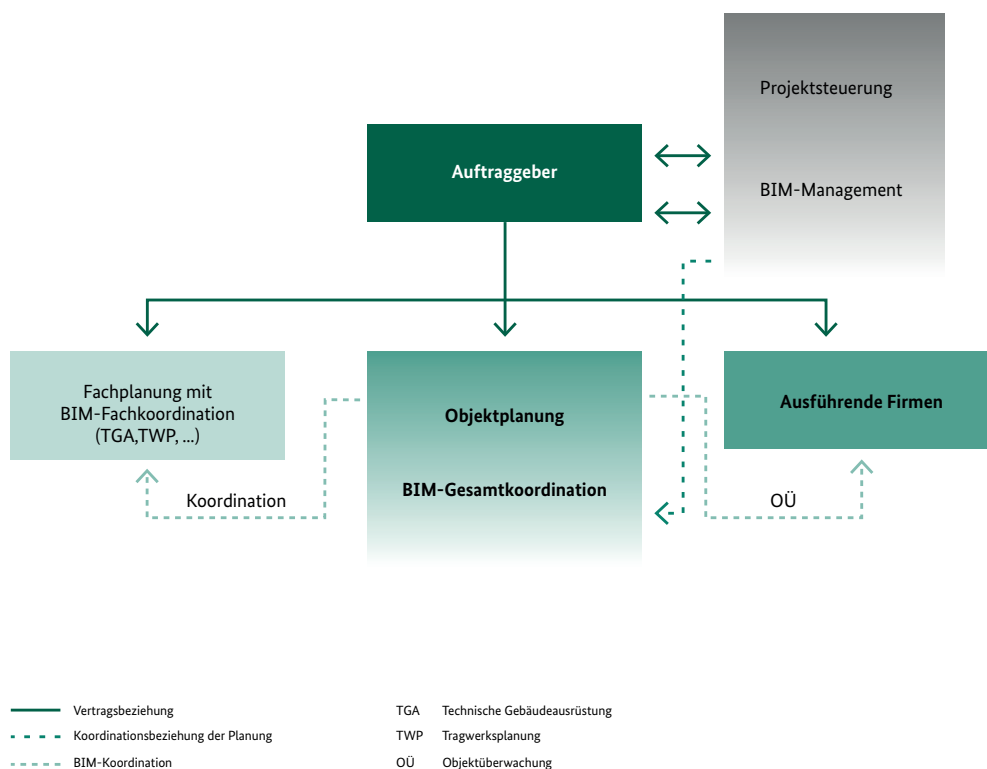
Projektsteuerung

Auftraggeber

BIM-Management

Fachplanung mit BIM-Fachkoordination (TGA,TWP, ...)

Objektplanung

BIM-Gesamtkoordination

Ausführende Firmen

Koordination

OÜ

Vertragsbeziehung

Koordinationsbeziehung der Planung

BIM-Koordination

TGA Technische Gebäudeausrüstung

TWP Tragwerksplanung

OÜ Objektüberwachung